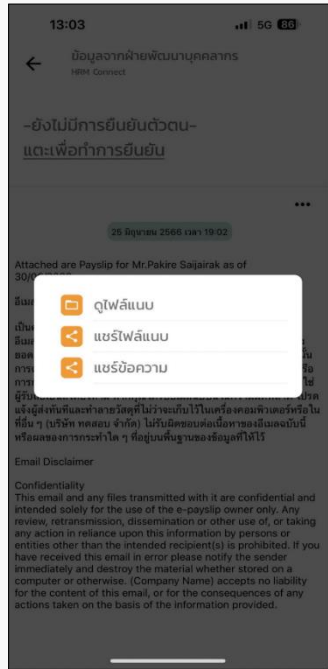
13:03
5G 86

ข้อมูลจากฝ่ายพัฒนาบุคลากร
HRM Connect

-ยังไม่มีการยืนยันตัวตน-
แตะเพื่อทำการยืนยัน

...

25 มิถุนายน 2566 เวลา 19:02

Attached are Payslip for Mr.Pakire Saijairak as of 30/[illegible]

อีเมล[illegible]

เป็น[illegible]
อีเมล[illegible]
ออก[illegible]
การ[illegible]
การ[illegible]
ผู้รับ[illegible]
แจ้งผู้ส่งทันทีและทำลายวัตถุที่ไม่ว่าจะเก็บไว้ในเครื่องคอมพิวเตอร์หรือในที่อื่น ๆ (บริษัท ทดสอบ จำกัด) ไม่รับผิดชอบต่อเนื้อหาของอีเมลฉบับนี้หรือผลของการกระทำใด ๆ ที่อยู่บนพื้นฐานของข้อมูลที่ให้ไว้

ดูไฟล์แนบ
แชร์ไฟล์แนบ
แชร์ข้อความ

Email Disclaimer

Confidentiality
This email and any files transmitted with it are confidential and intended solely for the use of the e-payslip owner only. Any review, retransmission, dissemination or other use of, or taking any action in reliance upon this information by persons or entities other than the intended recipient(s) is prohibited. If you have received this email in error please notify the sender immediately and destroy the material whether stored on a computer or otherwise. (Company Name) accepts no liability for the content of this email, or for the consequences of any actions taken on the basis of the information provided.